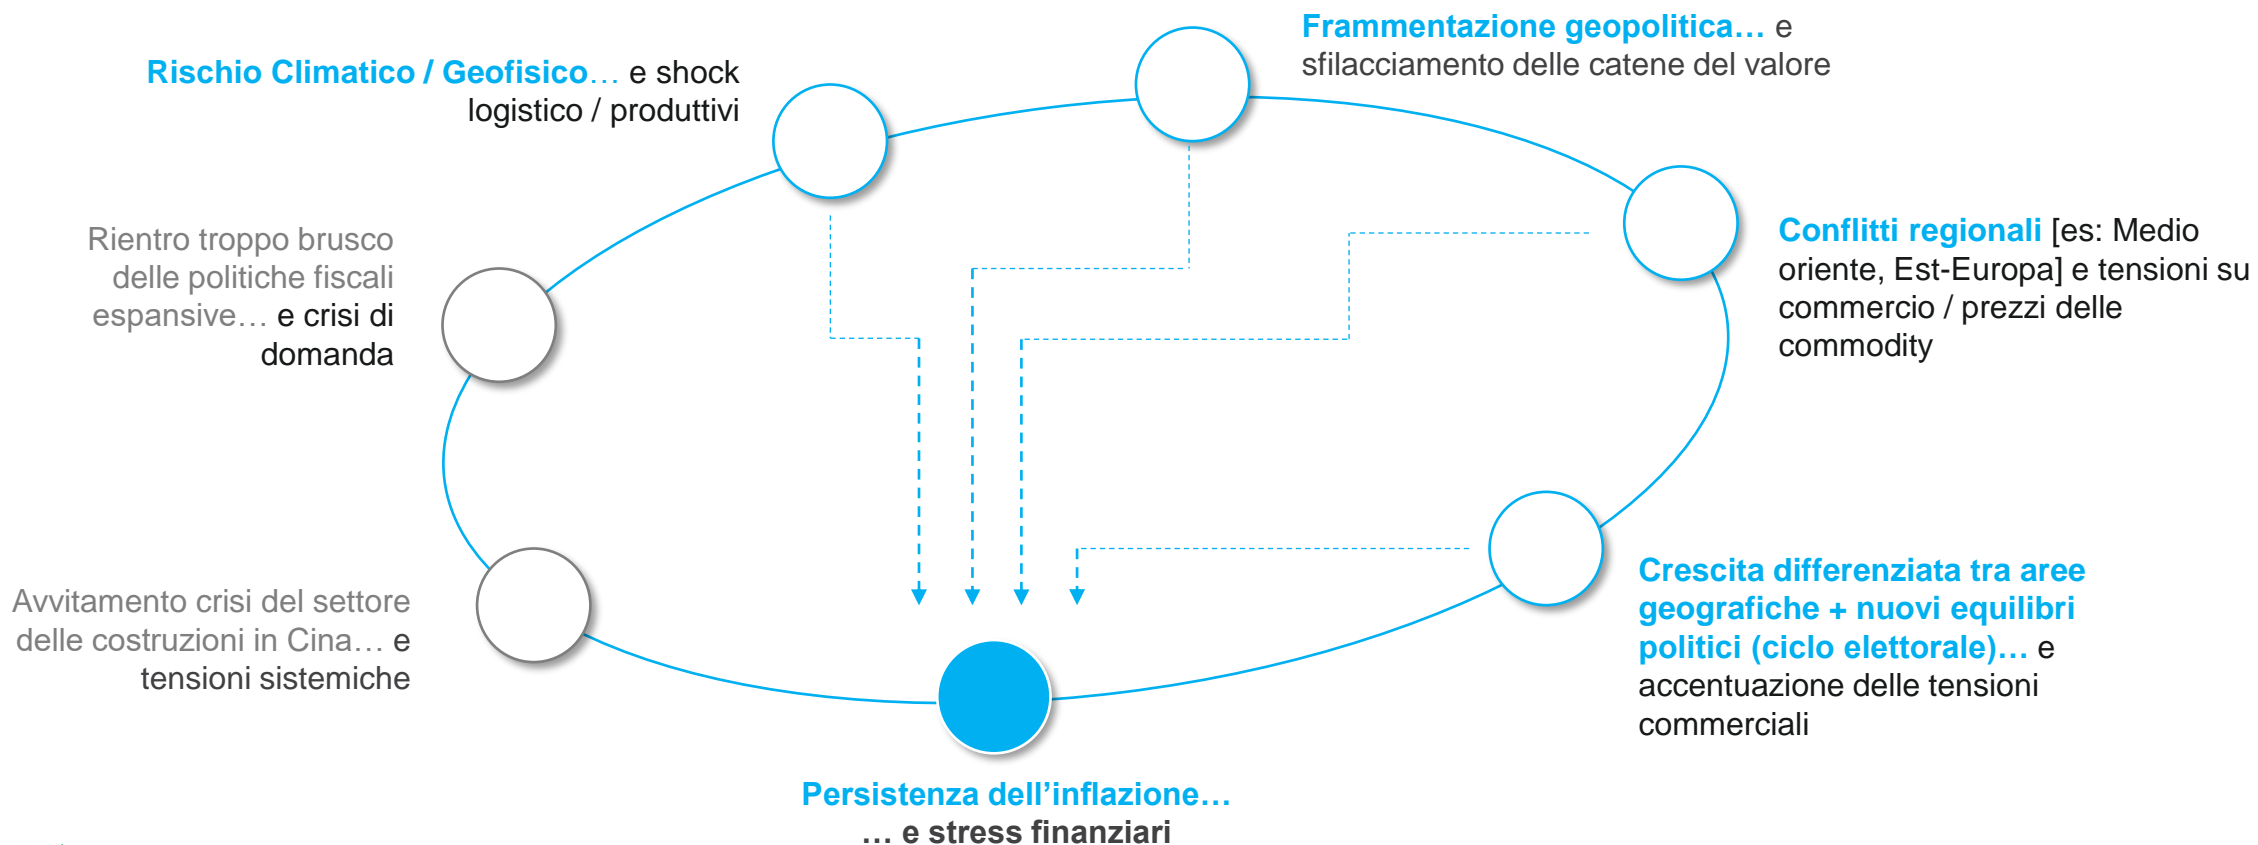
Frammentazione geopolitica… e sfilacciamento delle catene del valore

Rischio Climatico / Geofisico… e shock logistico / produttivi

Conflitti regionali [es: Medio oriente, Est-Europa] e tensioni su commercio / prezzi delle commodity

Rientro troppo brusco delle politiche fiscali espansive… e crisi di domanda

Crescita differenziata tra aree geografiche + nuovi equilibri politici (ciclo elettorale)… e accentuazione delle tensioni commerciali

Avvitamento crisi del settore delle costruzioni in Cina… e tensioni sistemiche

Persistenza dell'inflazione…
… e stress finanziari